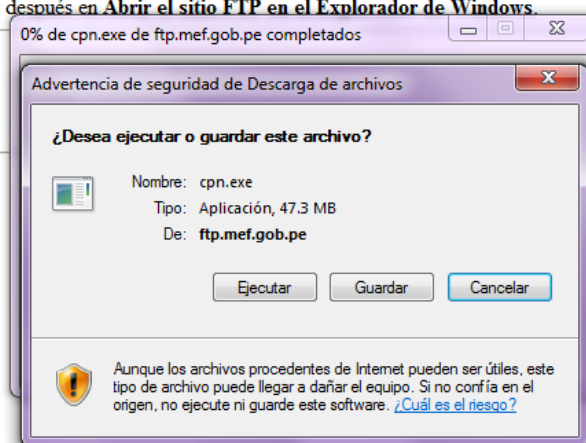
después en Abrir el sitio FTP en el Explorador de Windows.

0% de cpn.exe de ftp.mef.gob.pe completados

Advertencia de seguridad de Descarga de archivos

¿Desea ejecutar o guardar este archivo?

Nombre: cpn.exe
Tipo: Aplicación, 47.3 MB
De: ftp.mef.gob.pe

Ejecutar | Guardar | Cancelar

Aunque los archivos procedentes de Internet pueden ser útiles, este tipo de archivo puede llegar a dañar el equipo. Si no confía en el origen, no ejecute ni guarde este software. ¿Cuál es el riesgo?